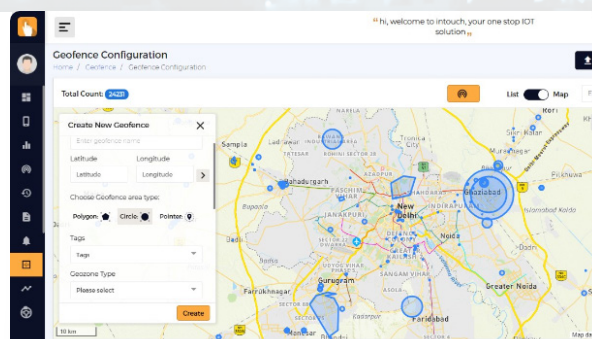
" hi, welcome to intouch, your one stop IOT solution "

Geofence Configuration

Home / Geofence / Geofence Configuration

Total Count: 24231

List Map

Create New Geofence

Enter geofence name

Latitude

Longitude

Latitude

Longitude

Choose Geofence area type:

Polygon:

Circle:

Pointer:

Tags

Tags

Geozone Type

Please select

Create

10 km

Sampla

Bahadurgarh

New Delhi

Ghaziabad

JANAKPURI

Noida

Gurugram

Faridabad

Greater Noida

Farrukhnagar

SECTOR 88

SANGAM VIHAR

KAILASH

ROHINI SECTOR 28

INDIRAPURAM

Map dat